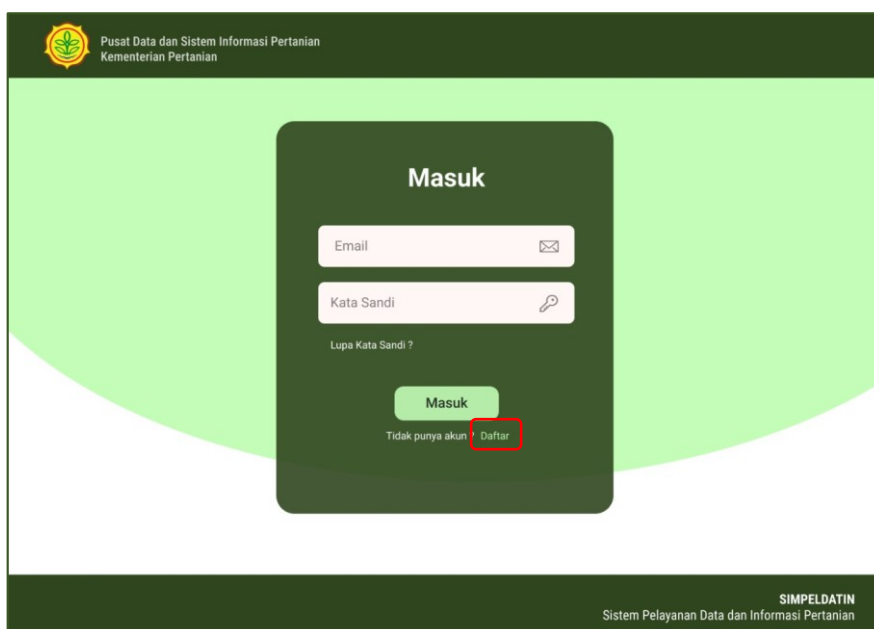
Pusat Data dan Sistem Informasi Pertanian
Kementerian Pertanian

Masuk

Email

Kata Sandi

Lupa Kata Sandi ?

Masuk

Tidak punya akun ? Daftar

SIMPELDATIN
Sistem Pelayanan Data dan Informasi Pertanian